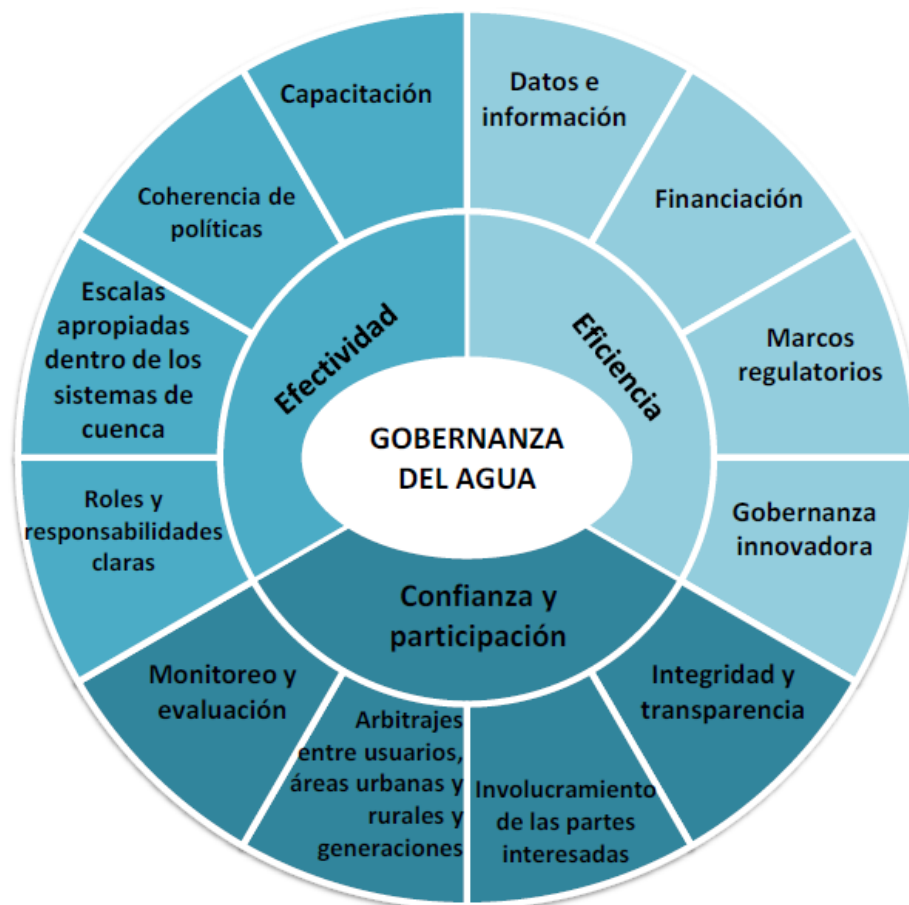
GOBERNANZA DEL AGUA

Efectividad

Eficiencia

Confianza y participación

Capacitación

Datos e información

Financiación

Marcos regulatorios

Gobernanza innovadora

Integridad y transparencia

Involucramiento de las partes interesadas

Arbitrajes entre usuarios, áreas urbanas y rurales y generaciones

Monitoreo y evaluación

Roles y responsabilidades claras

Escalas apropiadas dentro de los sistemas de cuenca

Coherencia de políticas